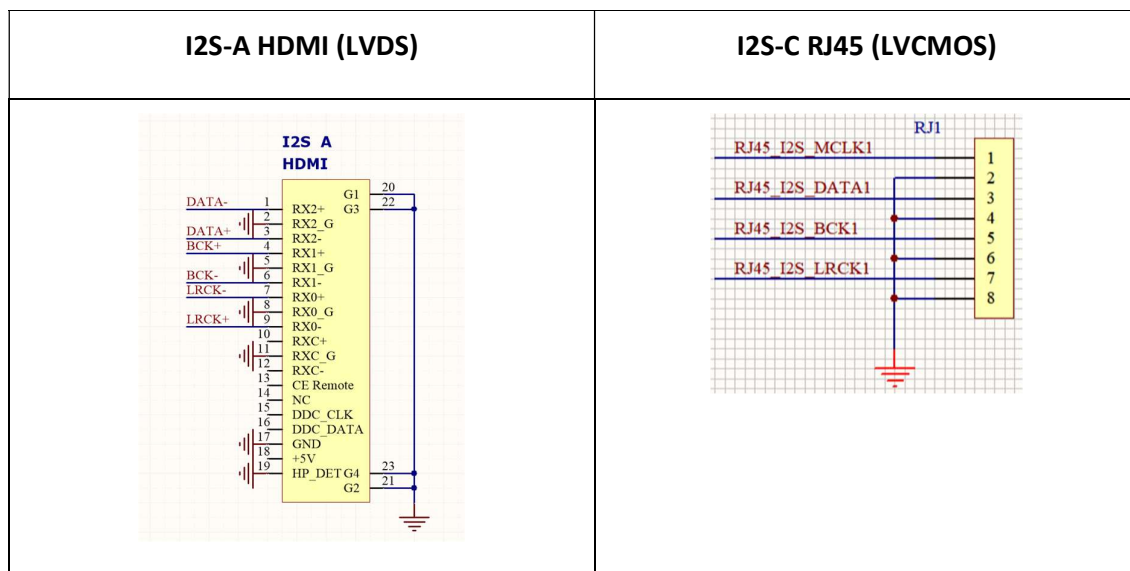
| I2S-A HDMI (LVDS) | I2S-C RJ45 (LVCMOS) |
|---|---|
| I2S A<br>HDMI<br>DATA- 1 RX2+<br>2 RX2_G<br>DATA+ 3 RX2-<br>BCK+ 4 RX1+<br>5 RX1_G<br>BCK- 6 RX1-<br>LRCK- 7 RX0+<br>8 RX0_G<br>LRCK+ 9 RX0-<br>10 RXC+<br>11 RXC_G<br>12 RXC-<br>13 CE Remote<br>14 NC<br>15 DDC_CLK<br>16 DDC_DATA<br>17 GND<br>18 +5V<br>19 HP_DET G4 23<br>G2 21<br>G1 20<br>G3 22 | RJ1<br>RJ45_I2S_MCLK1 1<br>2<br>RJ45_I2S_DATA1 3<br>4<br>RJ45_I2S_BCK1 5<br>6<br>RJ45_I2S_LRCK1 7<br>8 |